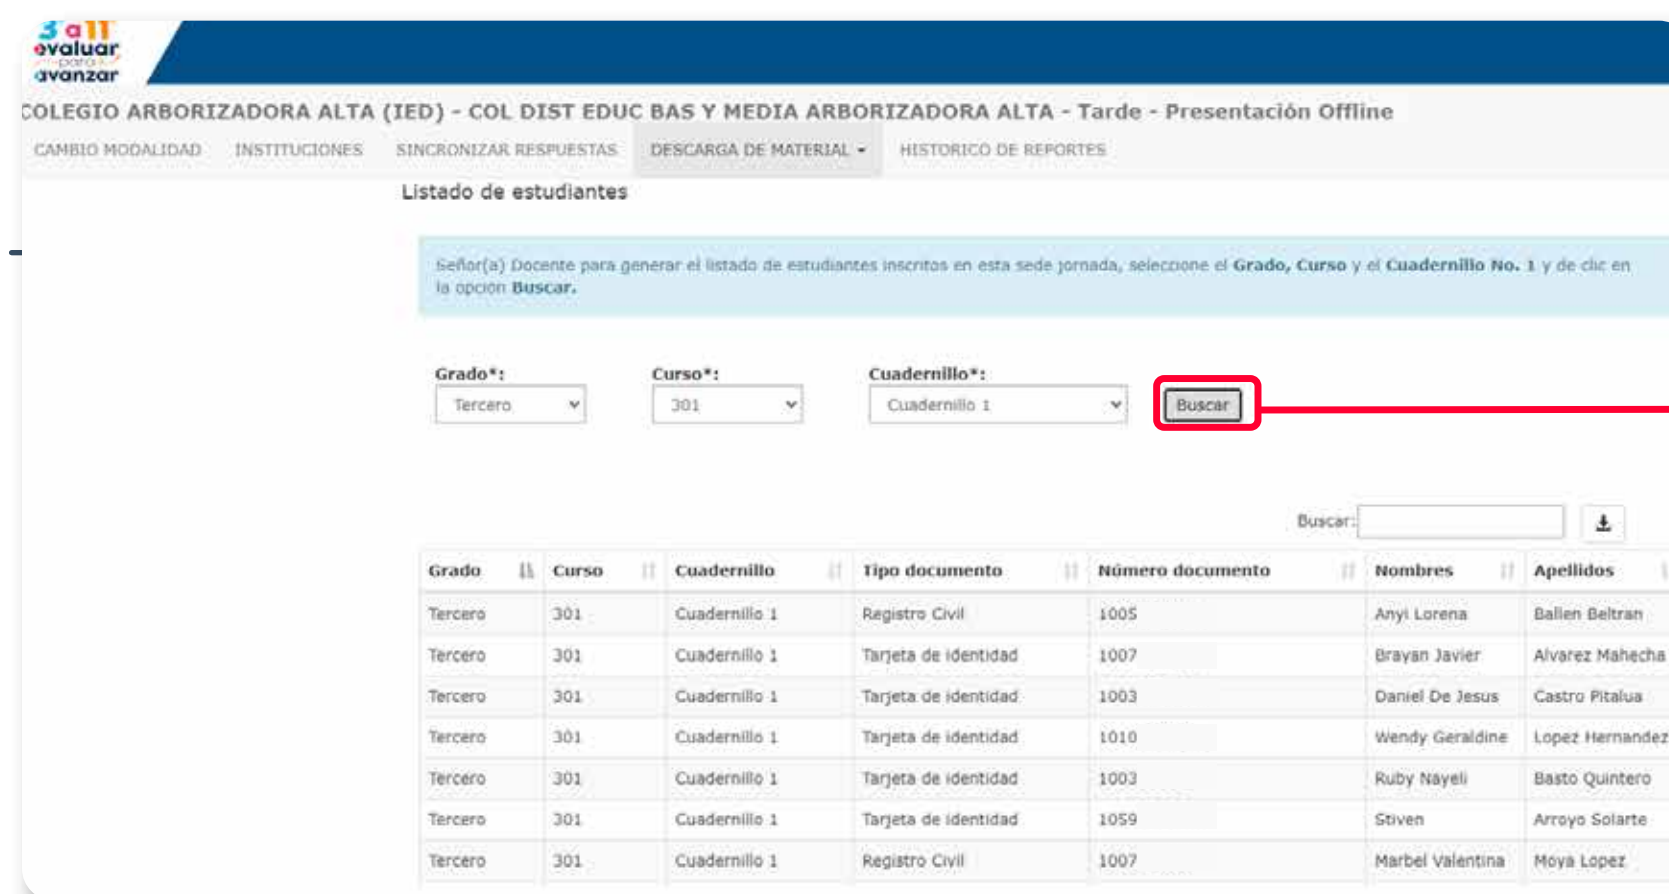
3 a 11 evaluar para avanzar

COLEGIO ARBORIZADORA ALTA (IED) - COL DIST EDUC BAS Y MEDIA ARBORIZADORA ALTA - Tarde - Presentación Offline

CAMBIO MODALIDAD INSTITUCIONES SINCRONIZAR RESPUESTAS DESCARGA DE MATERIAL HISTORICO DE REPORTES

Listado de estudiantes

Señor(a) Docente para generar el listado de estudiantes inscritos en esta sede jornada, seleccione el **Grado, Curso** y el **Cuadernillo No. 1** y de clic en la opcion **Buscar.**

Grado*: Tercero
Curso*: 301
Cuadernillo*: Cuadernillo 1
Buscar

Buscar:

| Grado | Curso | Cuadernillo | Tipo documento | Número documento | Nombres | Apellidos |
|---|---|---|---|---|---|---|
| Tercero | 301 | Cuadernillo 1 | Registro Civil | 1005 | Anyi Lorena | Ballen Beltran |
| Tercero | 301 | Cuadernillo 1 | Tarjeta de identidad | 1007 | Brayan Javier | Alvarez Mahecha |
| Tercero | 301 | Cuadernillo 1 | Tarjeta de identidad | 1003 | Daniel De Jesus | Castro Pitalua |
| Tercero | 301 | Cuadernillo 1 | Tarjeta de identidad | 1010 | Wendy Geraldine | Lopez Hernandez |
| Tercero | 301 | Cuadernillo 1 | Tarjeta de identidad | 1003 | Ruby Nayeli | Basto Quintero |
| Tercero | 301 | Cuadernillo 1 | Tarjeta de identidad | 1059 | Stiven | Arroyo Solarte |
| Tercero | 301 | Cuadernillo 1 | Registro Civil | 1007 | Marbel Valentina | Moya Lopez |